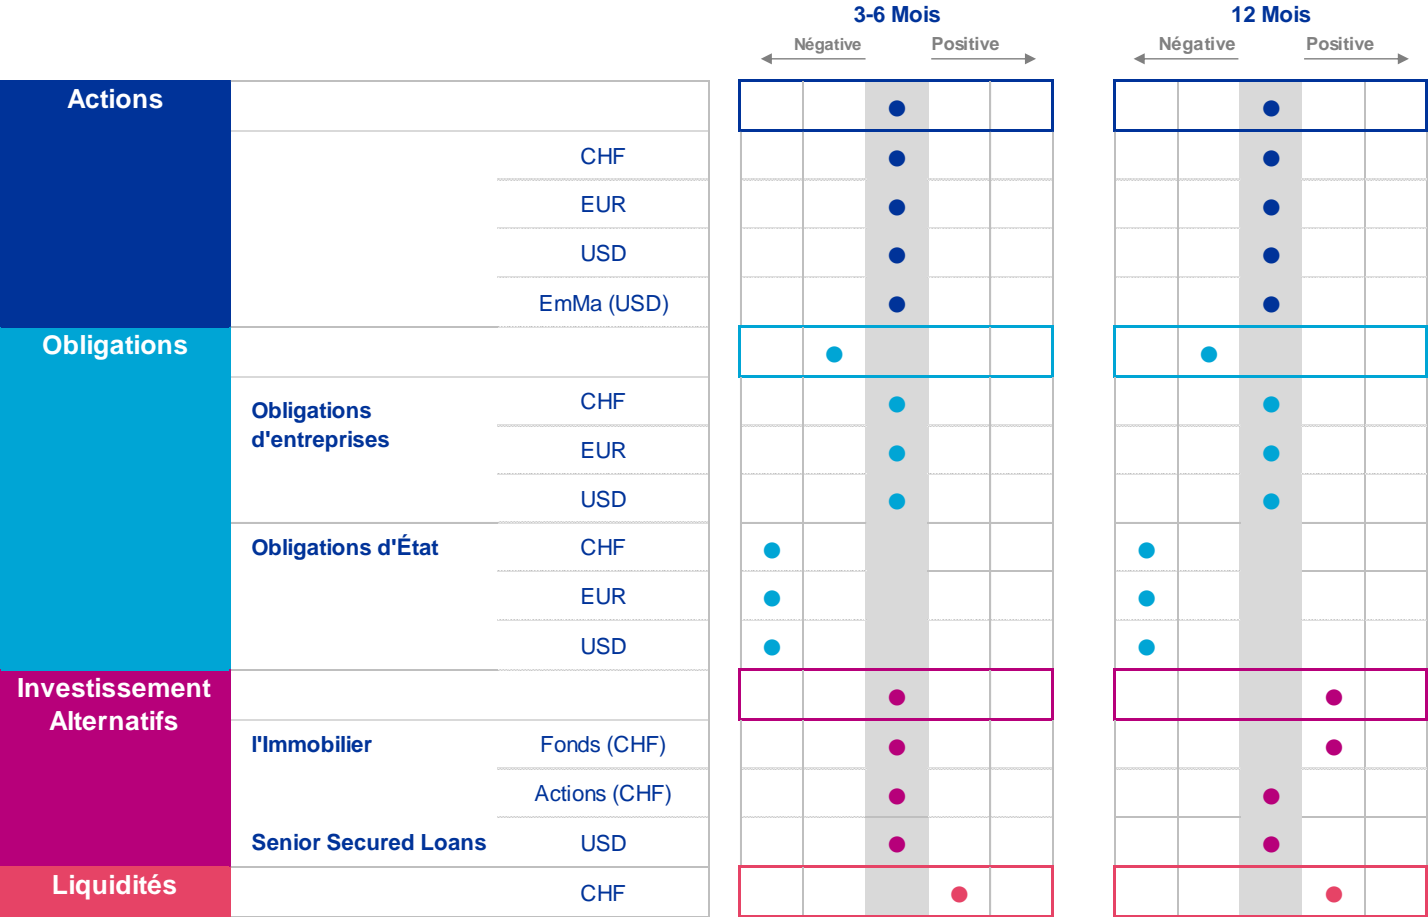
3-6 Mois

Négative Positive

12 Mois

Négative Positive

Actions

CHF
EUR
USD
EmMa (USD)

Obligations

Obligations d'entreprises
CHF
EUR
USD

Obligations d'État
CHF
EUR
USD

Investissement Alternatifs

l'Immobilier
Fonds (CHF)
Actions (CHF)

Senior Secured Loans
USD

Liquidités
CHF